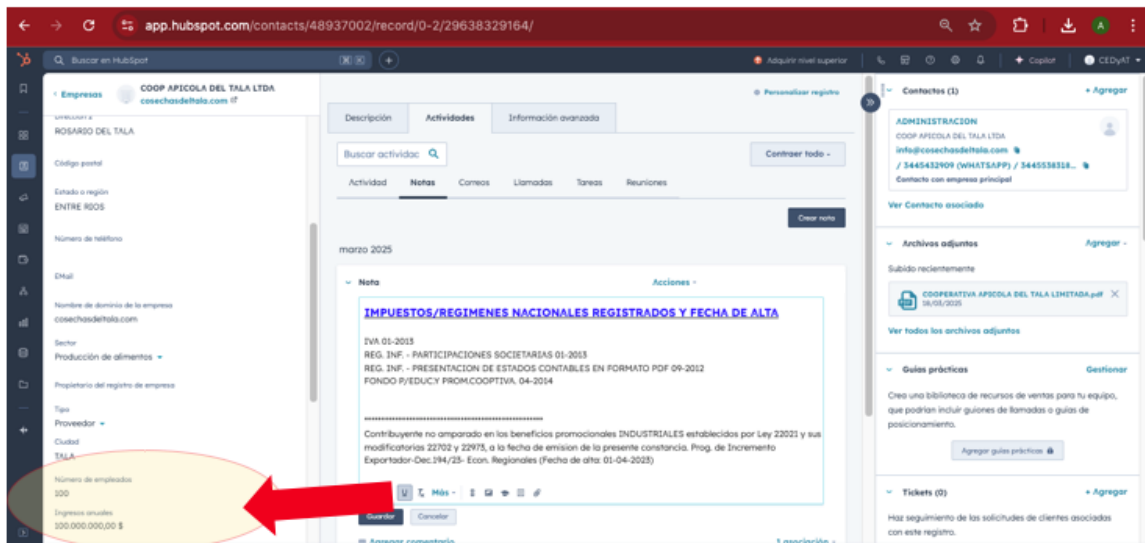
app.hubspot.com/contacts/48937002/record/0-2/29638329164/

Buscar en HubSpot

Adquirir nivel superior

Copilot

CEDyAT

Empresas

COOP APICOLA DEL TALA LTDA
cosechasdeltala.com

Personalizar registro

Dirección 2
ROSARIO DEL TALA

Código postal

Estado o región
ENTRE RIOS

Número de teléfono

EMail

Nombre de dominio de la empresa
cosechasdeltala.com

Sector
Producción de alimentos

Propietario del registro de empresa

Tipo
Proveedor

Ciudad
TALA

Número de empleados
100

Ingresos anuales
100.000.000,00 $

Descripción | Actividades | Información avanzada

Buscar actividad

Contraer todo

Actividad | Notas | Correos | Llamadas | Tareas | Reuniones

Crear nota

marzo 2025

Nota

Acciones

IMPUESTOS/REGIMENES NACIONALES REGISTRADOS Y FECHA DE ALTA

IVA 01-2013
REG. INF. - PARTICIPACIONES SOCIETARIAS 01-2013
REG. INF. - PRESENTACION DE ESTADOS CONTABLES EN FORMATO PDF 09-2012
FONDO P/EDUC.Y PROM.COOPTIVA. 04-2014

**********************************************************

Contribuyente no amparado en los beneficios promocionales INDUSTRIALES establecidos por Ley 22021 y sus modificatorias 22702 y 22973, a la fecha de emision de la presente constancia. Prog. de Incremento Exportador-Dec.194/23- Econ. Regionales (Fecha de alta: 01-04-2023)

Más

Guardar | Cancelar

Agregar comentario

1 asociación

Contactos (1)

+ Agregar

ADMINISTRACION
COOP APICOLA DEL TALA LTDA
info@cosechasdeltala.com
/ 3445432909 (WHATSAPP) / 3445538318...
Contacto con empresa principal

Ver Contacto asociado

Archivos adjuntos

Agregar

Subido recientemente

COOPERATIVA APICOLA DEL TALA LIMITADA.pdf
18/03/2025

Ver todos los archivos adjuntos

Guías prácticas

Gestionar

Crea una biblioteca de recursos de ventas para tu equipo, que podrían incluir guiones de llamadas o guías de posicionamiento.

Agregar guías prácticas

Tickets (0)

+ Agregar

Haz seguimiento de las solicitudes de clientes asociadas con este registro.